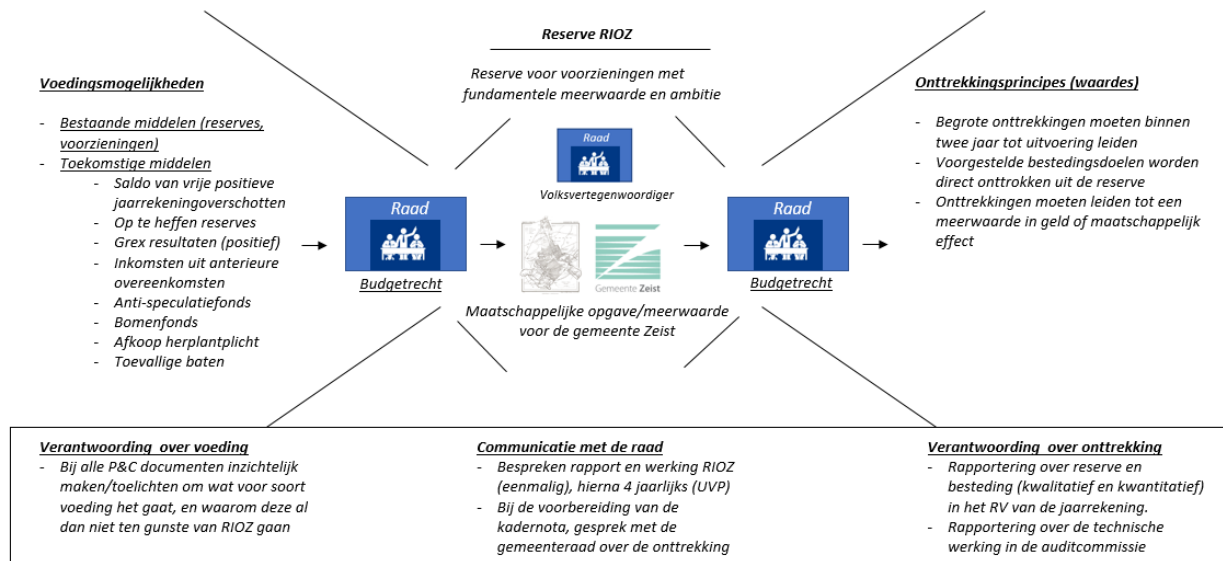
Reserve RIOZ

Reserve voor voorzieningen met fundamentele meerwaarde en ambitie

Voedingsmogelijkheden

- Bestaande middelen (reserves, voorzieningen)
- Toekomstige middelen
  - Saldo van vrije positieve jaarrekeningoverschotten
  - Op te heffen reserves
  - Grex resultaten (positief)
  - Inkomsten uit anterieure overeenkomsten
  - Anti-speculatiefonds
  - Bomenfonds
  - Afkoop herplantplicht
  - Toevallige baten

Raad

Budgetrecht

Raad

Volksvertegenwoordiger

Gemeente Zeist

Maatschappelijke opgave/meerwaarde voor de gemeente Zeist

Raad

Budgetrecht

Onttrekkingsprincipes (waardes)

- Begrote onttrekkingen moeten binnen twee jaar tot uitvoering leiden
- Voorgestelde bestedingsdoelen worden direct onttrokken uit de reserve
- Onttrekkingen moeten leiden tot een meerwaarde in geld of maatschappelijk effect

Verantwoording over voeding

- Bij alle P&C documenten inzichtelijk maken/toelichten om wat voor soort voeding het gaat, en waarom deze al dan niet ten gunste van RIOZ gaan

Communicatie met de raad

- Bespreken rapport en werking RIOZ (eenmalig), hierna 4 jaarlijks (UVP)
- Bij de voorbereiding van de kadernota, gesprek met de gemeenteraad over de onttrekking

Verantwoording over onttrekking

- Rapportering over reserve en besteding (kwalitatief en kwantitatief) in het RV van de jaarrekening.
- Rapportering over de technische werking in de auditcommissie